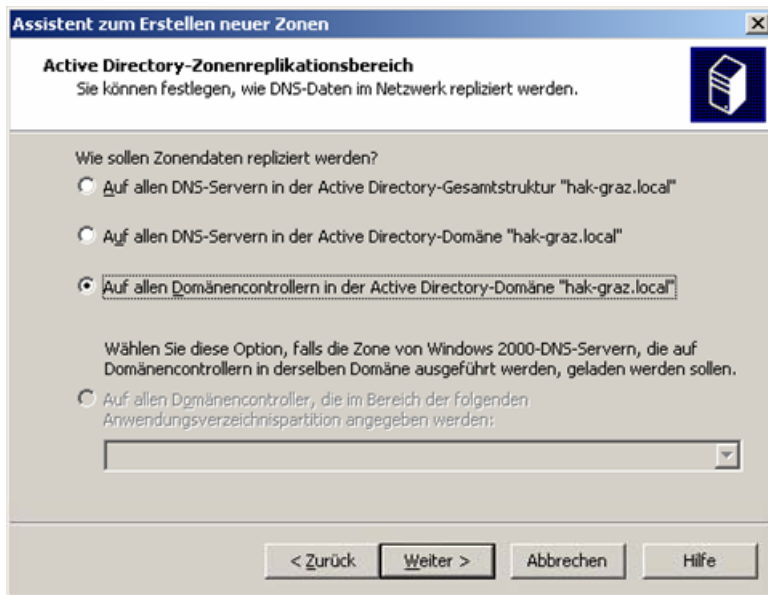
Assistent zum Erstellen neuer Zonen

Active Directory-Zonenreplikationsbereich
Sie können festlegen, wie DNS-Daten im Netzwerk repliziert werden.

Wie sollen Zonendaten repliziert werden?

Auf allen DNS-Servern in der Active Directory-Gesamtstruktur "hak-graz.local"

Auf allen DNS-Servern in der Active Directory-Domäne "hak-graz.local"

Auf allen Domänencontrollern in der Active Directory-Domäne "hak-graz.local"

Wählen Sie diese Option, falls die Zone von Windows 2000-DNS-Servern, die auf Domänencontrollern in derselben Domäne ausgeführt werden, geladen werden sollen.

Auf allen Domänencontroller, die im Bereich der folgenden Anwendungsverzeichnispartition angegeben werden:

< Zurück | Weiter > | Abbrechen | Hilfe